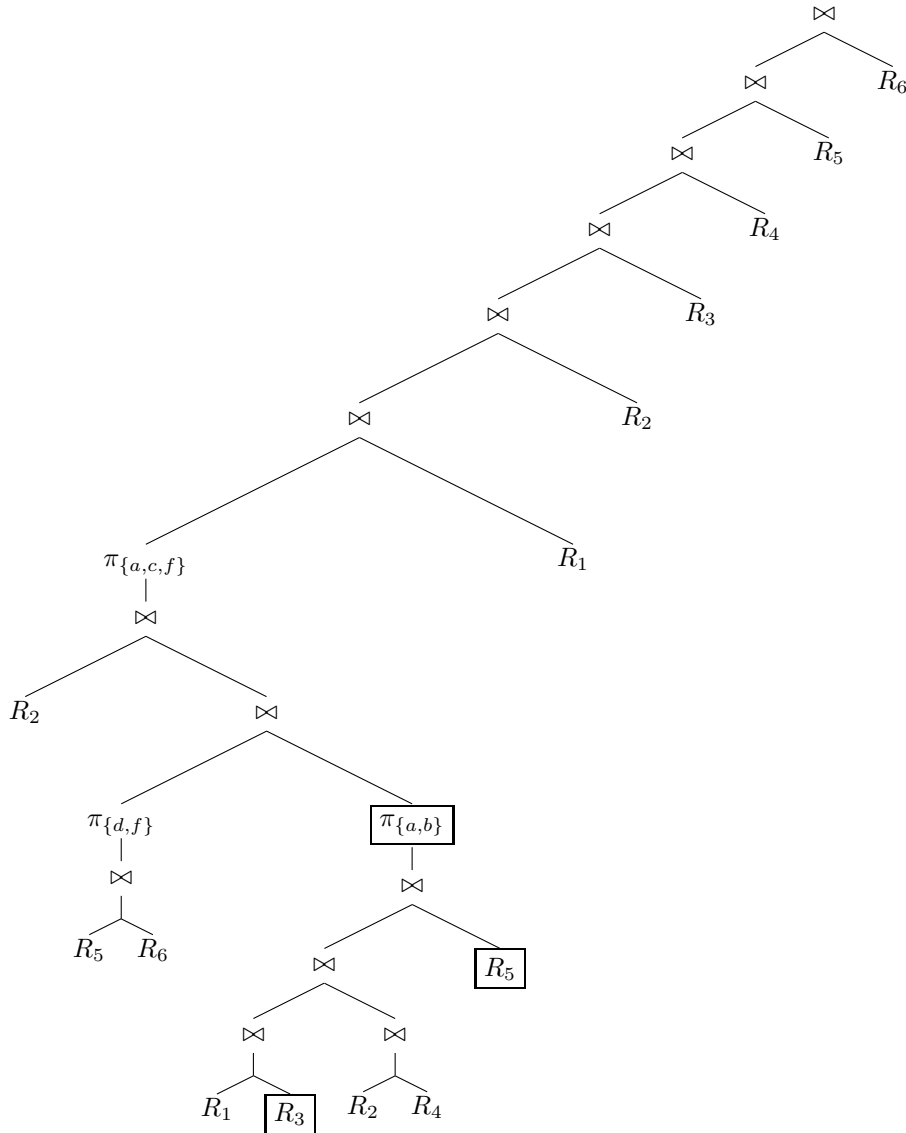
$\bowtie$
$\bowtie$ $R_6$
$\bowtie$ $R_5$
$\bowtie$ $R_4$
$\bowtie$ $R_3$
$\bowtie$ $R_2$
$\pi_{\{a,c,f\}}$ $R_1$
$\bowtie$
$R_2$ $\bowtie$
$\pi_{\{d,f\}}$ $\pi_{\{a,b\}}$
$\bowtie$ $\bowtie$
$R_5$ $R_6$ $\bowtie$ $R_5$
$\bowtie$ $\bowtie$
$R_1$ $R_3$ $R_2$ $R_4$